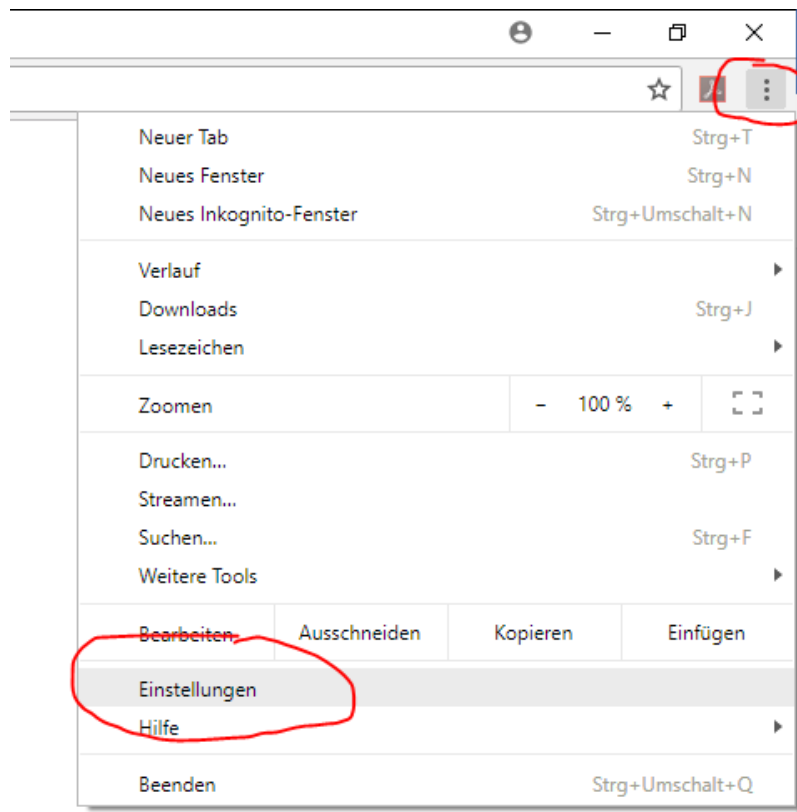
Neuer Tab Strg+T
Neues Fenster Strg+N
Neues Inkognito-Fenster Strg+Umschalt+N

Verlauf
Downloads Strg+J
Lesezeichen

Zoomen – 100 % +

Drucken... Strg+P
Streamen...
Suchen... Strg+F
Weitere Tools

Bearbeiten Ausschneiden Kopieren Einfügen

Einstellungen
Hilfe

Beenden Strg+Umschalt+Q